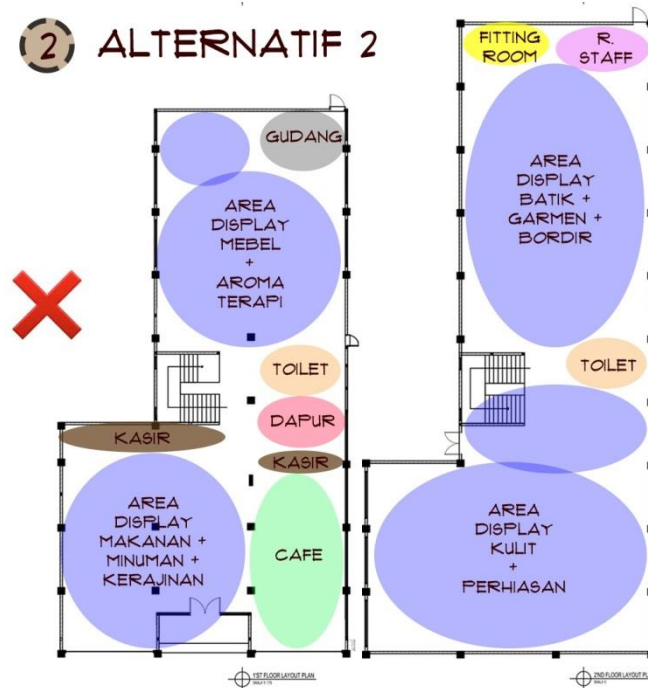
2 ALTERNATIF 2

GUDANG

AREA DISPLAY MEBEL + AROMA TERAPI

TOILET

DAPUR

KASIR

KASIR

AREA DISPLAY MAKANAN + MINUMAN + KERAJINAN

CAFE

1ST FLOOR LAYOUT PLAN

FITTING ROOM

R. STAFF

AREA DISPLAY BATIK + GARMEN + BORDIR

TOILET

AREA DISPLAY KULIT + PERHIASAN

2ND FLOOR LAYOUT PLAN